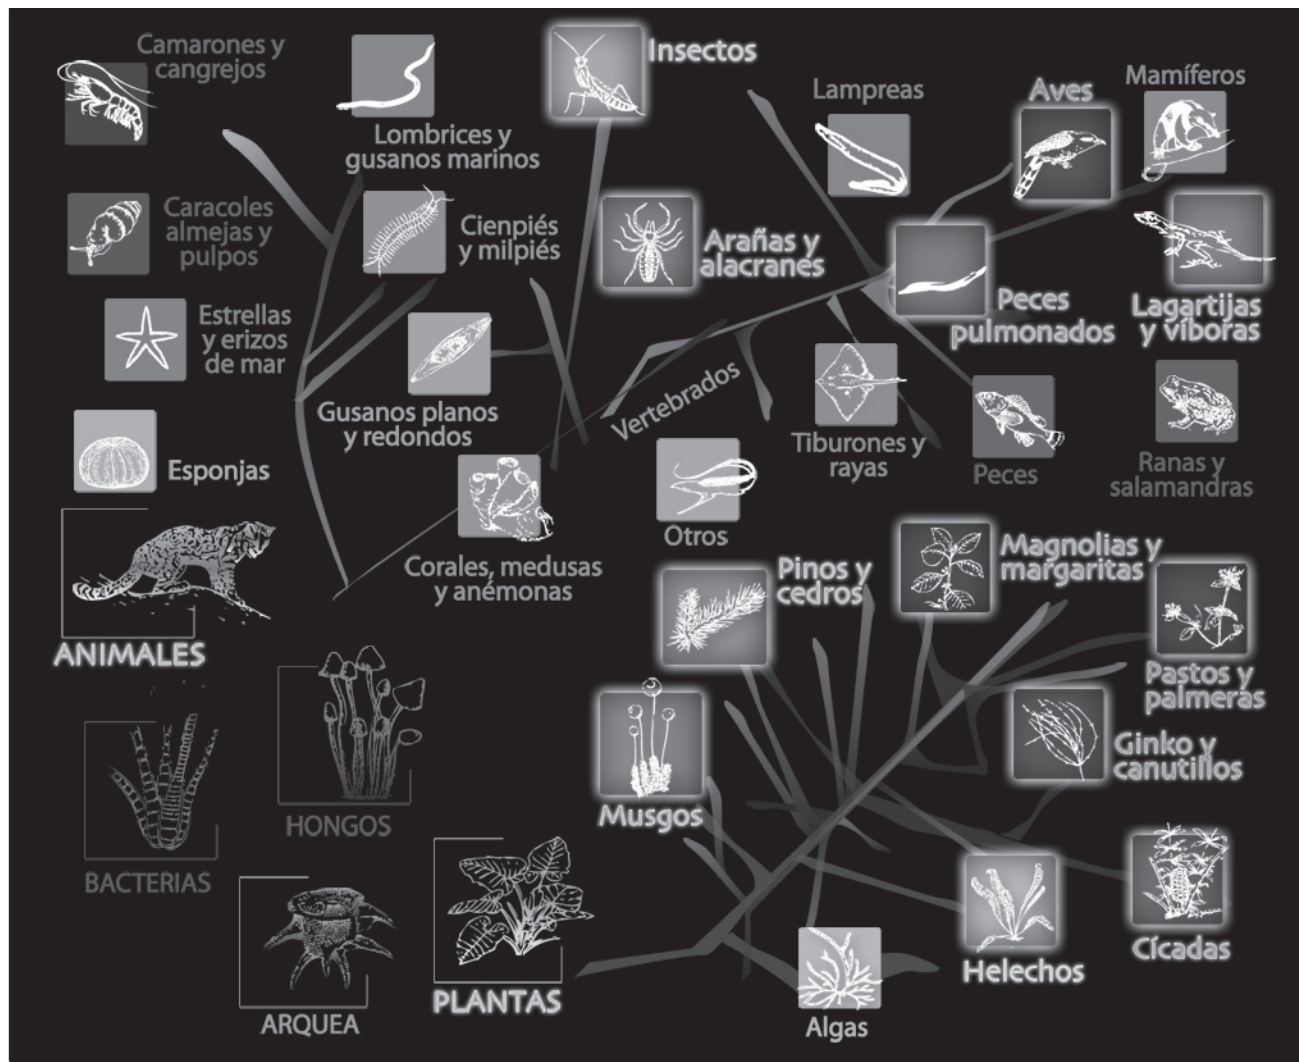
Camarones y cangrejos

Lombrices y gusanos marinos

Insectos

Lampreas

Aves

Mamíferos

Caracoles almejas y pulpos

Cienpiés y milpiés

Arañas y alacranes

Estrellas y erizos de mar

Peces pulmonados

Lagartijas y víboras

Gusanos planos y redondos

Vertebrados

Tiburones y rayas

Peces

Ranas y salamandras

Esponjas

Otros

Corales, medusas y anémonas

Pinos y cedros

Magnolias y margaritas

ANIMALES

Pastos y palmeras

HONGOS

Musgos

Ginko y canutillos

BACTERIAS

Cícadas

Helechos

PLANTAS

ARQUEA

Algas